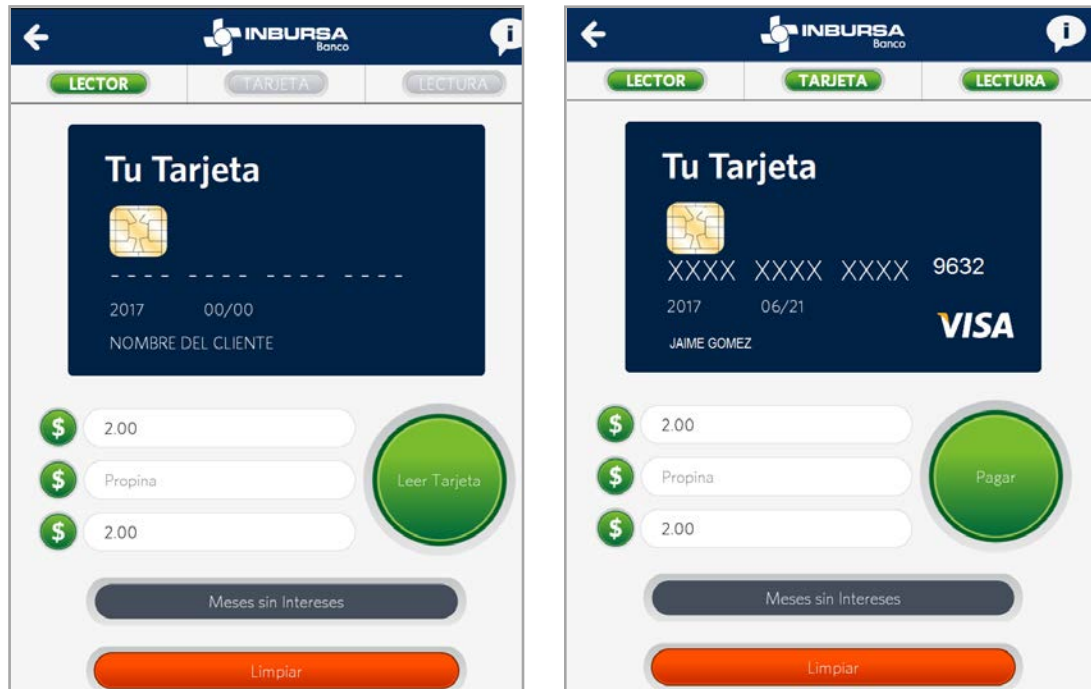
INBURSA Banco

LECTOR TARJETA LECTURA

Tu Tarjeta

- - - -  - - - -  - - - -  - - - -

2017 00/00

NOMBRE DEL CLIENTE

$ 2.00

$ Propina

$ 2.00

Leer Tarjeta

Meses sin Intereses

Limpiar

INBURSA Banco

LECTOR TARJETA LECTURA

Tu Tarjeta

XXXX XXXX XXXX 9632

2017 06/21

JAIME GOMEZ

VISA

$ 2.00

$ Propina

$ 2.00

Pagar

Meses sin Intereses

Limpiar